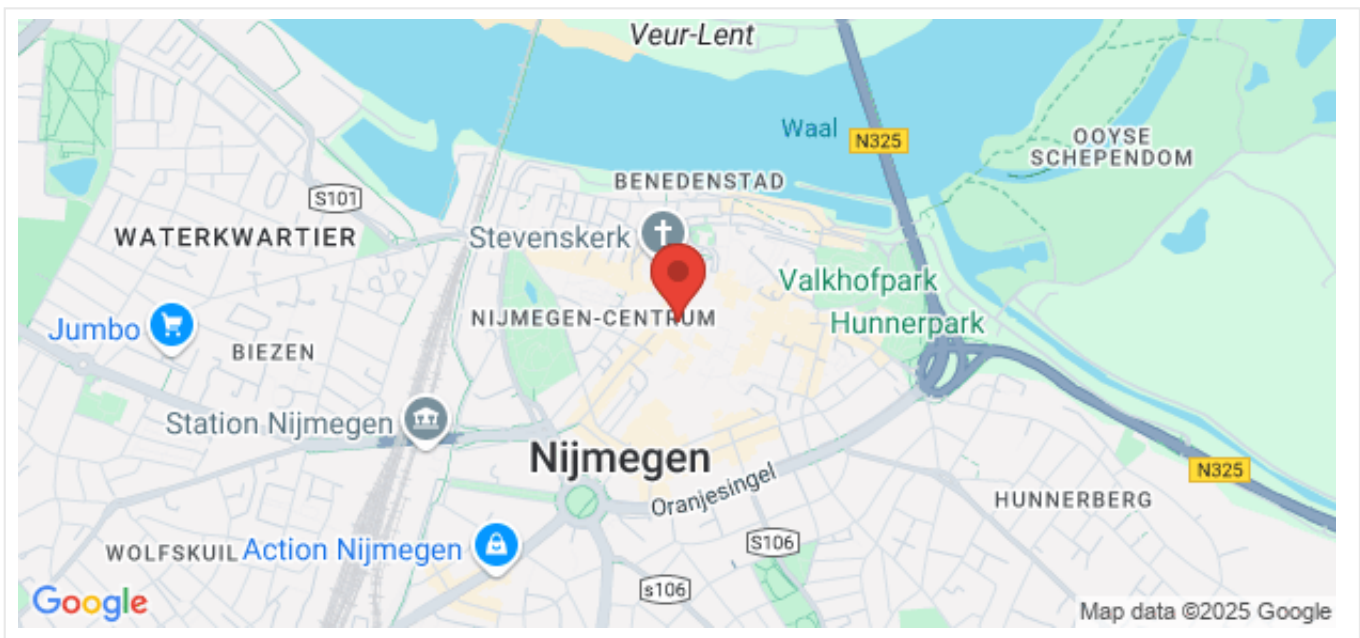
Veur-Lent
Waal
N325
OOYSE SCHEPENDOM
BENEDENSTAD
S101
WATERKWARTIER
Stevenskerk
Valkhofpark
Hunnerpark
NIJMEGEN-CENTRUM
Jumbo
BIEZEN
Station Nijmegen
Nijmegen
Oranjesingel
N325
HUNNERBERG
S106
WOLFSKUIL
Action Nijmegen
s106
Google
Map data ©2025 Google